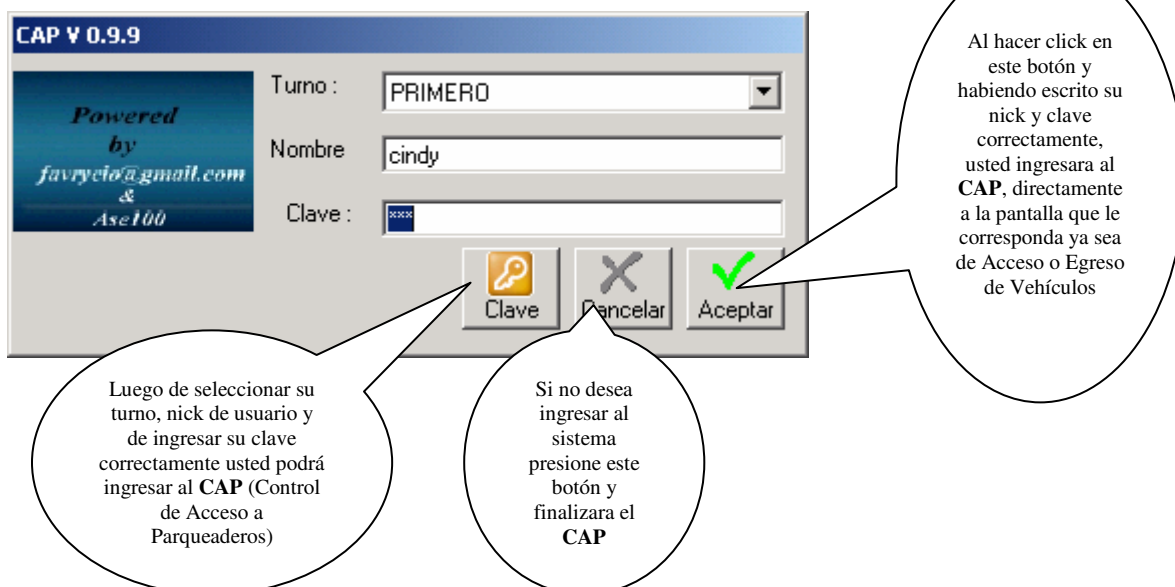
CAP V 0.9.9

Powered by favrycio@gmail.com & Ase100

Turno : PRIMERO

Nombre cindy

Clave : ***

Clave Cancelar Aceptar

Al hacer click en este botón y habiendo escrito su nick y clave correctamente, usted ingresara al **CAP**, directamente a la pantalla que le corresponda ya sea de Acceso o Egreso de Vehículos

Luego de seleccionar su turno, nick de usuario y de ingresar su clave correctamente usted podrá ingresar al **CAP** (Control de Acceso a Parqueaderos)

Si no desea ingresar al sistema presione este botón y finalizara el **CAP**